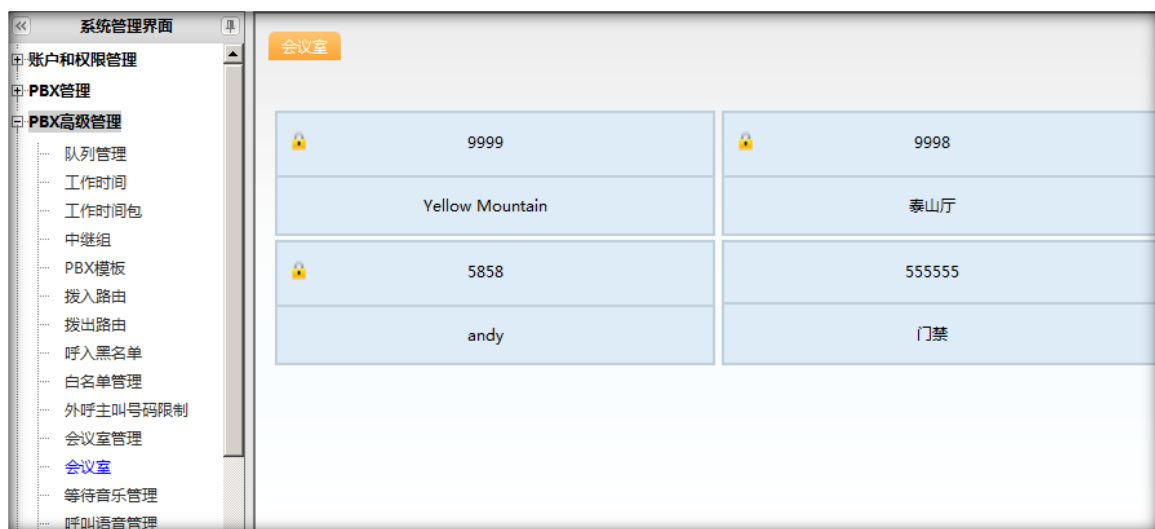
系统管理界面

账户和权限管理
PBX管理
PBX高级管理
队列管理
工作时间
工作时间包
中继组
PBX模板
拨入路由
拨出路由
呼入黑名单
白名单管理
外呼主叫号码限制
会议室管理
会议室
等待音乐管理
呼叫语音管理

会议室

| 9999 | 9998 |
|---|---|
| Yellow Mountain | 泰山厅 |
| 5858 | 555555 |
| andy | 门禁 |